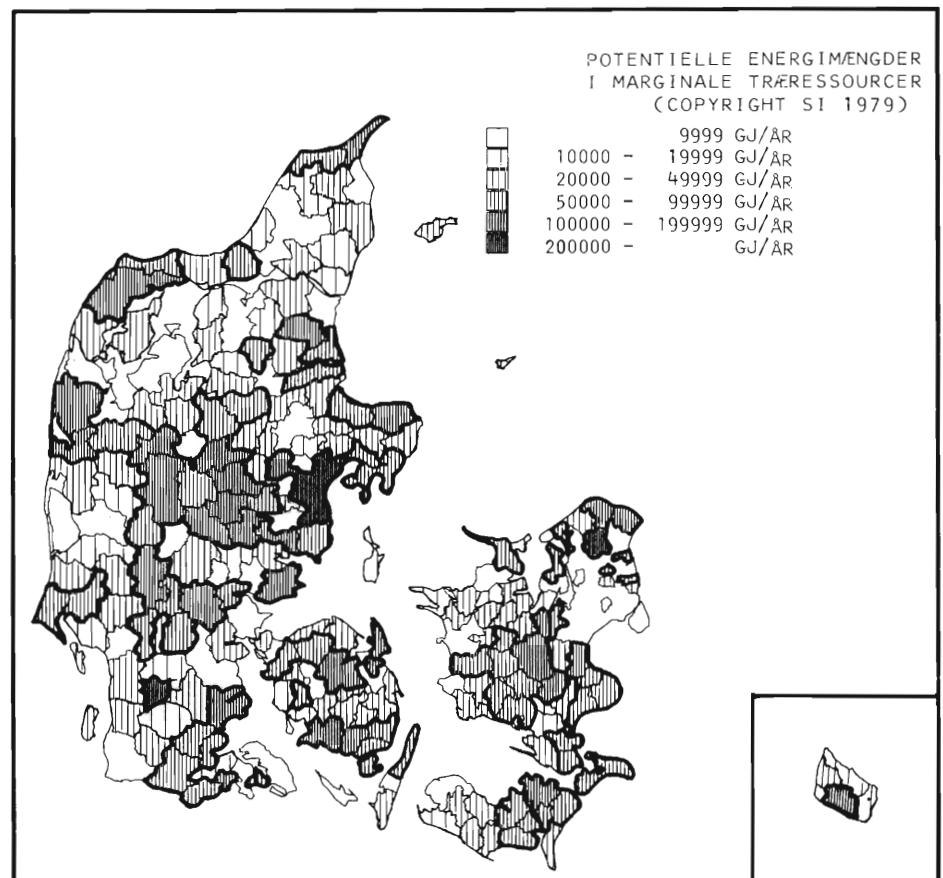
POTENTIELLE ENERGIMÆNGDER
I MARGINALE TRÆRESSOURCER
(COPYRIGHT SI 1979)

| | |
|---|---|
| | 9999 GJ/ÅR |
| 10000 – | 19999 GJ/ÅR |
| 20000 – | 49999 GJ/ÅR |
| 50000 – | 99999 GJ/ÅR |
| 100000 – | 199999 GJ/ÅR |
| 200000 – | GJ/ÅR |